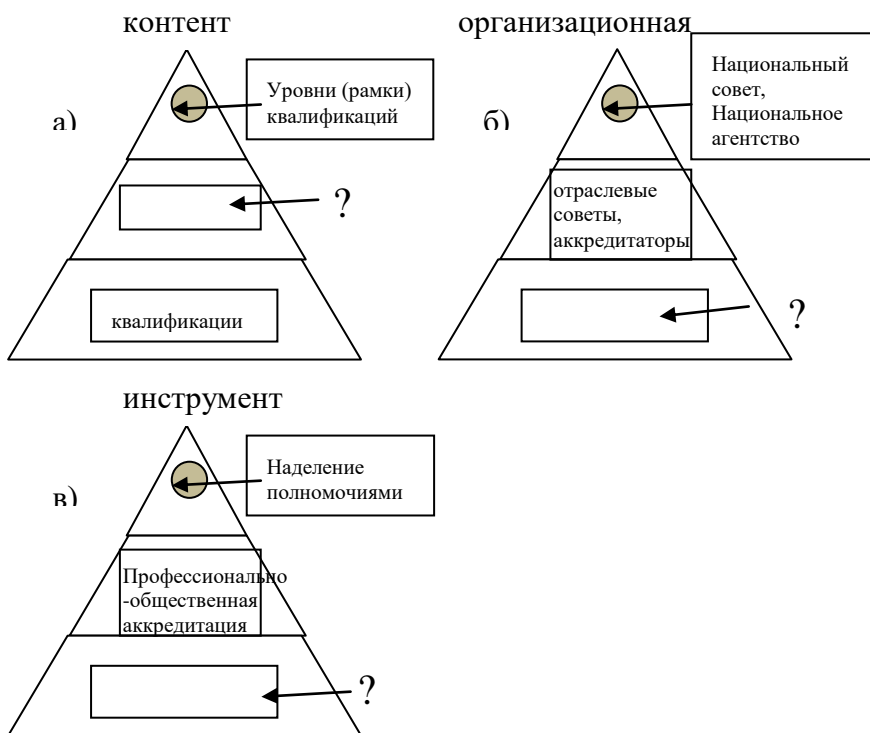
контент

а)

Уровни (рамки) квалификаций

?

квалификации

организационная

б)

Национальный совет, Национальное агентство

отраслевые советы, аккредитаторы

?

инструмент

в)

Наделение полномочиями

Профессионально-общественная аккредитация

?